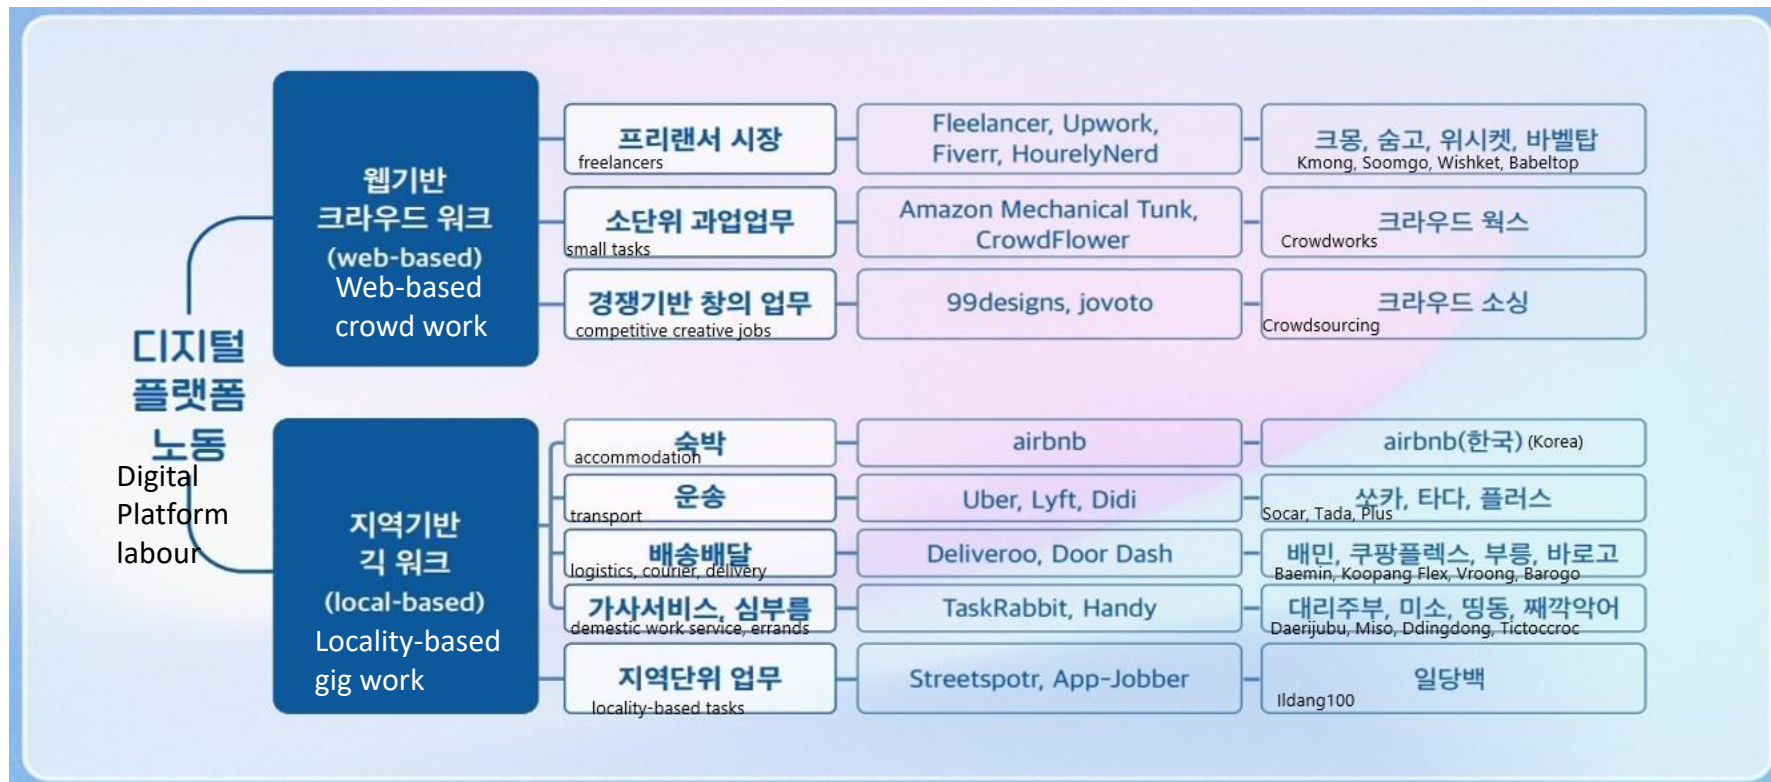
디지털 플랫폼 노동
Digital Platform labour

웹기반 크라우드 워크 (web-based)
Web-based crowd work

프리랜서 시장
freelancers
Fleelancer, Upwork, Fiverr, HourelyNerd
크몽, 숨고, 위시켓, 바벨탑
Kmong, Soomgo, Wishket, Babeltop

소단위 과업업무
small tasks
Amazon Mechanical Tunk, CrowdFlower
크라우드 웍스
Crowdworks

경쟁기반 창의 업무
competitive creative jobs
99designs, jovoto
크라우드 소싱
Crowdsourcing

지역기반 긱 워크 (local-based)
Locality-based gig work

숙박
accommodation
airbnb
airbnb(한국) (Korea)

운송
transport
Uber, Lyft, Didi
쏘카, 타다, 플러스
Socar, Tada, Plus

배송배달
logistics, courier, delivery
Deliveroo, Door Dash
배민, 쿠팡플렉스, 부릉, 바로고
Baemin, Koopang Flex, Vroong, Barogo

가사서비스, 심부름
demestic work service, errands
TaskRabbit, Handy
대리주부, 미소, 띵동, 째깍악어
Daerijubu, Miso, Ddingdong, Tictoccroc

지역단위 업무
locality-based tasks
Streetspotr, App-Jobber
일당백
Ildang100